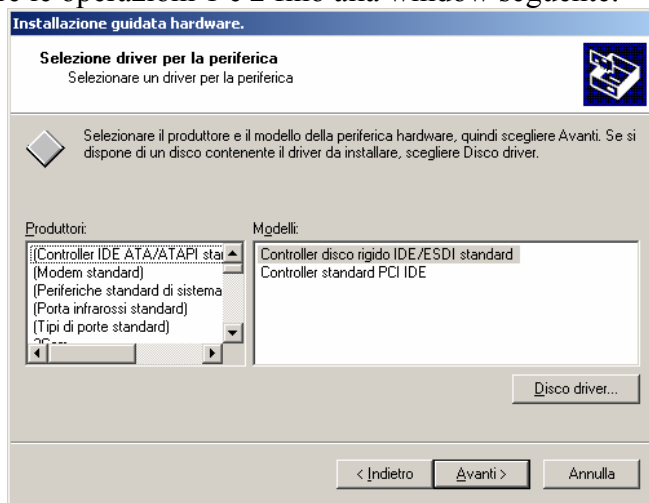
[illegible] le operazioni 1 e 2 fino alla window seguente.

Installazione guidata hardware.

Selezione driver per la periferica
Selezionare un driver per la periferica

Selezionare il produttore e il modello della periferica hardware, quindi scegliere Avanti. Se si dispone di un disco contenente il driver da installare, scegliere Disco driver.

Produttori:
(Controller IDE ATA/ATAPI sta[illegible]
(Modem standard)
(Periferiche standard di sistema
(Porta infrarossi standard)
(Tipi di porte standard)
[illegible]

Modelli:
Controller disco rigido IDE/ESDI standard
Controller standard PCI IDE

Disco driver...

< Indietro
Avanti >
Annulla